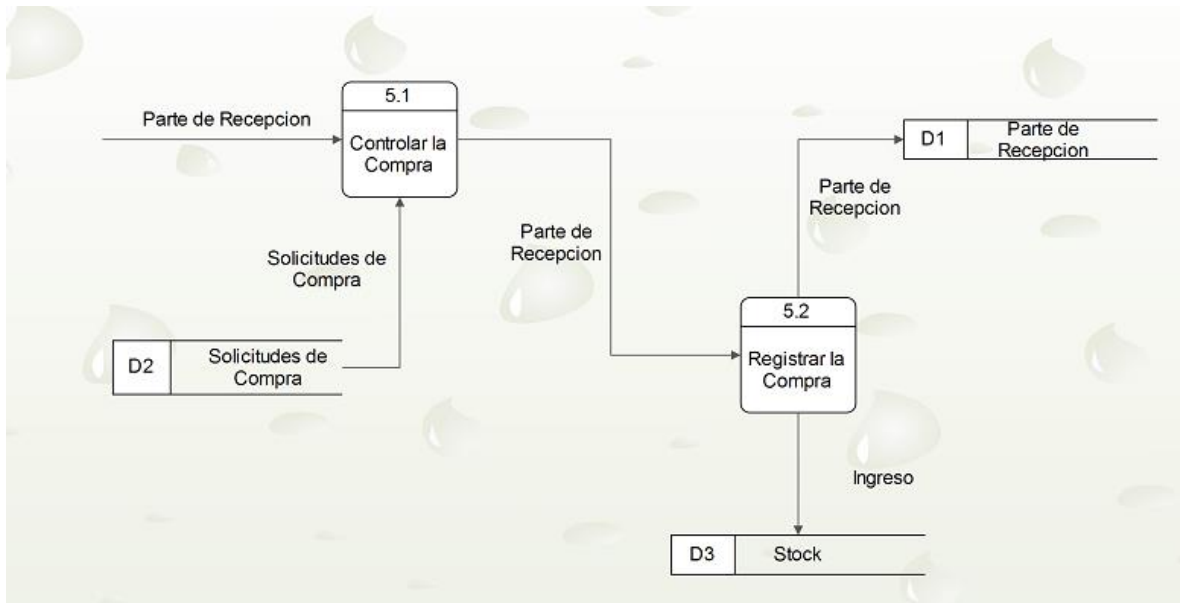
Parte de Recepcion

5.1
Controlar la Compra

D1 | Parte de Recepcion

Parte de Recepcion

Parte de Recepcion

Solicitudes de Compra

5.2
Registrar la Compra

D2 | Solicitudes de Compra

Ingreso

D3 | Stock